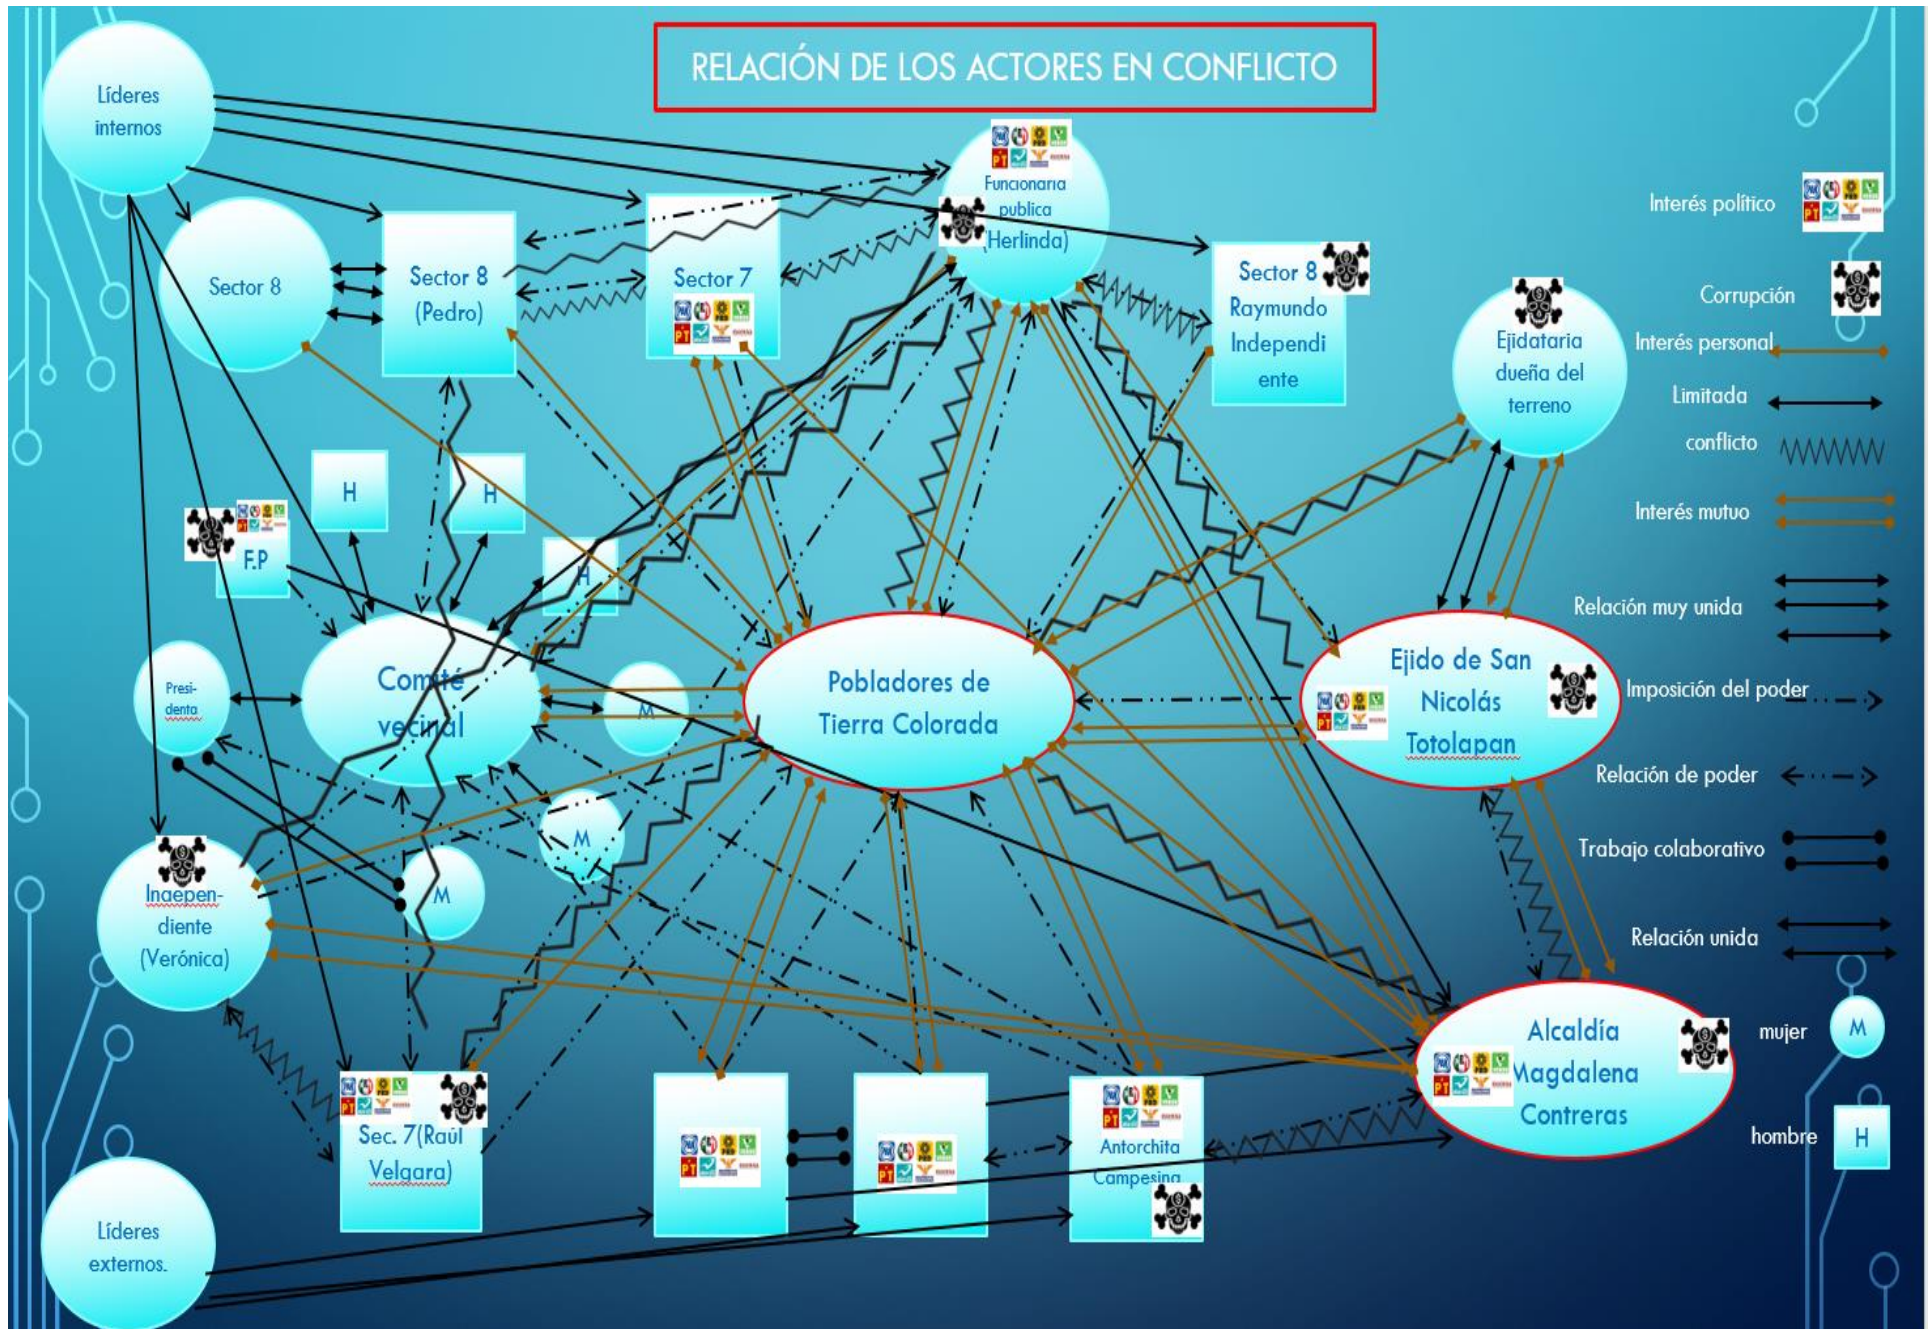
RELACIÓN DE LOS ACTORES EN CONFLICTO

Líderes internos

Sector 8

Sector 8 (Pedro)

Sector 7

Funcionaria publica (Herlinda)

Sector 8 Raymundo Independiente

Ejidataria dueña del terreno

H

H

H

F.P

Presidenta

Comité vecinal

M

Pobladores de Tierra Colorada

Ejido de San Nicolás Totolapan

M

M

Inaependiente (Verónica)

Sec. 7(Raúl Velgara)

Antorchita Campesina

Alcaldía Magdalena Contreras

Líderes externos.

Interés político

Corrupción

Interés personal

Limitada

conflicto

Interés mutuo

Relación muy unida

Imposición del poder

Relación de poder

Trabajo colaborativo

Relación unida

mujer

M

hombre

H